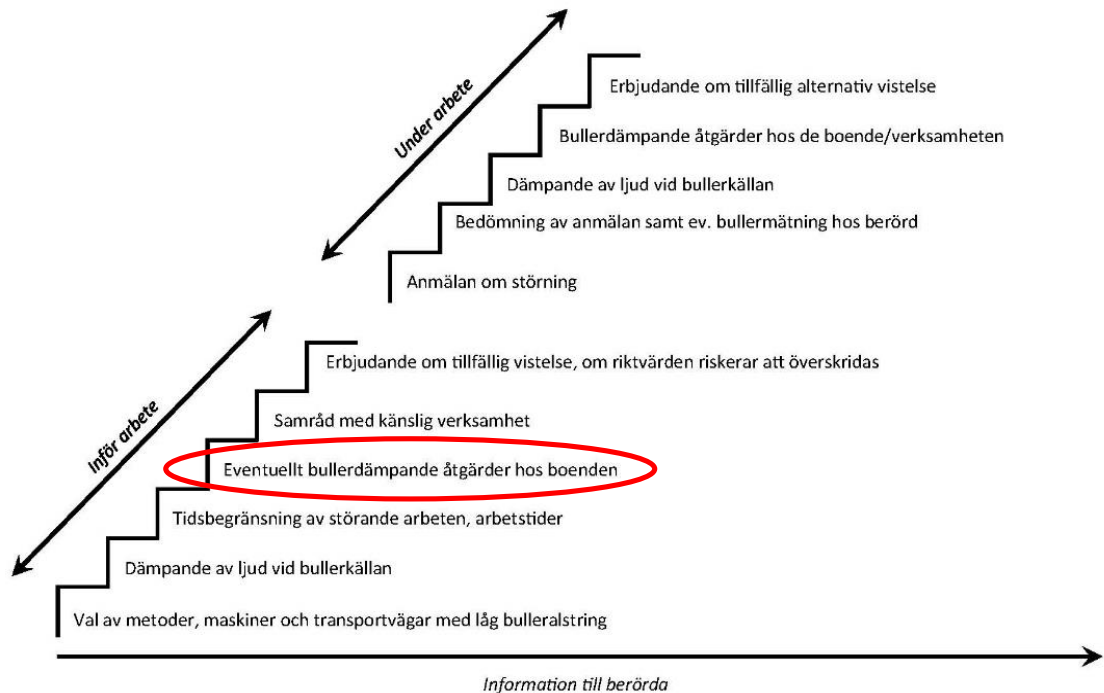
Under arbete

Erbjudande om tillfällig alternativ vistelse

Bullerdämpande åtgärder hos de boende/verksamheten

Dämpande av ljud vid bullerkällan

Bedömning av anmälan samt ev. bullermätning hos berörd

Anmälan om störning

Inför arbete

Erbjudande om tillfällig vistelse, om riktvärden riskerar att överskridas

Samråd med känslig verksamhet

Eventuellt bullerdämpande åtgärder hos boenden

Tidsbegränsning av störande arbeten, arbetstider

Dämpande av ljud vid bullerkällan

Val av metoder, maskiner och transportvägar med låg bulleralstring

Information till berörda